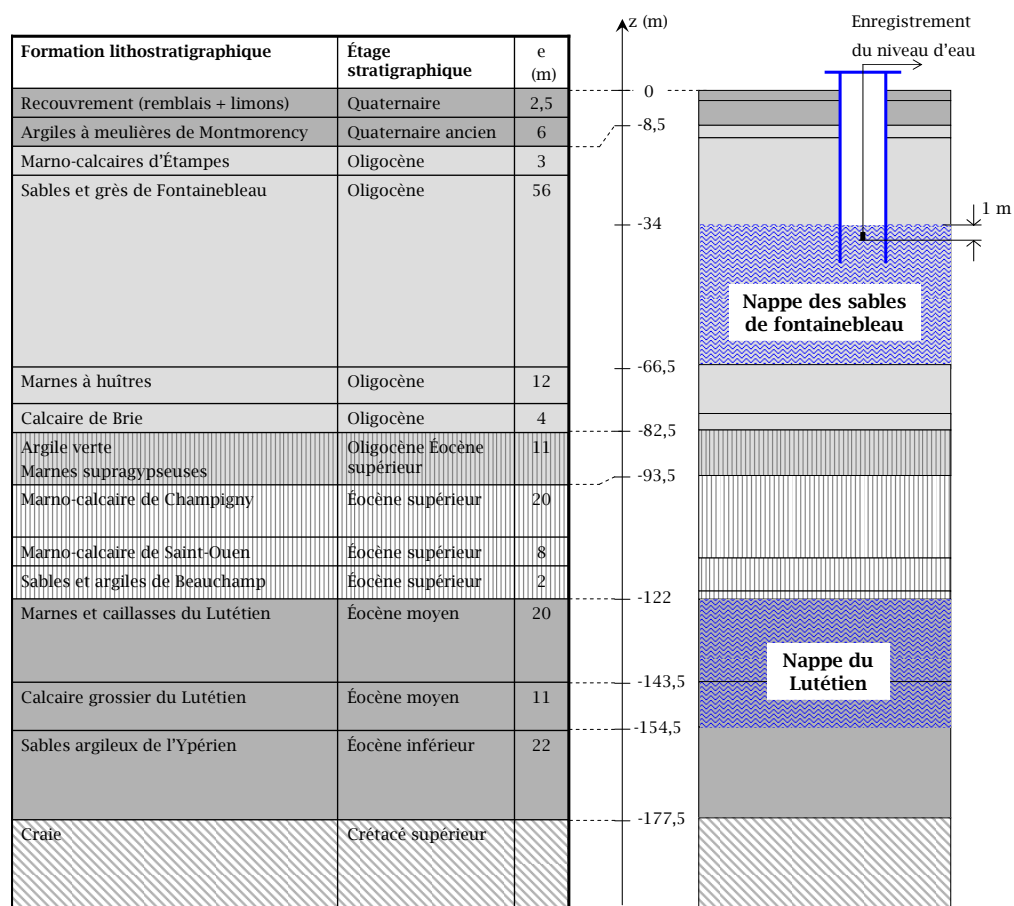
| Formation lithostratigraphique | Étage stratigraphique | e (m) |
|---|---|---|
| Recouvrement (remblais + limons) | Quaternaire | 2,5 |
| Argiles à meulières de Montmorency | Quaternaire ancien | 6 |
| Marno-calcaires d'Étampes | Oligocène | 3 |
| Sables et grès de Fontainebleau | Oligocène | 56 |
| Marnes à huîtres | Oligocène | 12 |
| Calcaire de Brie | Oligocène | 4 |
| Argile verte Marnes supragypseuses | Oligocène Éocène supérieur | 11 |
| Marno-calcaire de Champigny | Éocène supérieur | 20 |
| Marno-calcaire de Saint-Ouen | Éocène supérieur | 8 |
| Sables et argiles de Beauchamp | Éocène supérieur | 2 |
| Marnes et caillasses du Lutétien | Éocène moyen | 20 |
| Calcaire grossier du Lutétien | Éocène moyen | 11 |
| Sables argileux de l'Ypérien | Éocène inférieur | 22 |
| Craie | Crétacé supérieur | |

z (m)
0
-8,5
-34
-66,5
-82,5
-93,5
-122
-143,5
-154,5
-177,5

Enregistrement du niveau d'eau
1 m
Nappe des sables de fontainebleau
Nappe du Lutétien